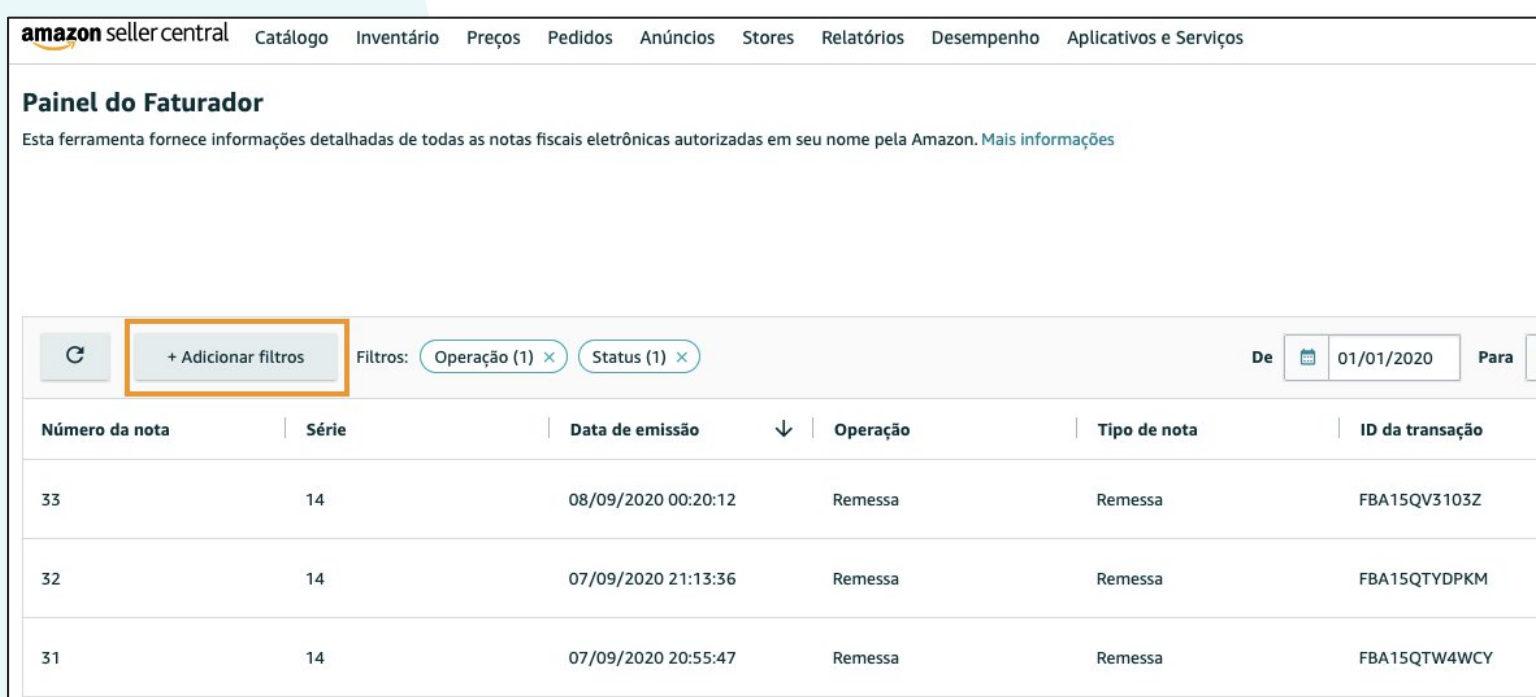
amazon seller central Catálogo Inventário Preços Pedidos Anúncios Stores Relatórios Desempenho Aplicativos e Serviços

Painel do Faturador

Esta ferramenta fornece informações detalhadas de todas as notas fiscais eletrônicas autorizadas em seu nome pela Amazon. Mais informações

+ Adicionar filtros Filtros: Operação (1) × Status (1) × De 01/01/2020 Para

| Número da nota | Série | Data de emissão ↓ | Operação | Tipo de nota | ID da transação |
|---|---|---|---|---|---|
| 33 | 14 | 08/09/2020 00:20:12 | Remessa | Remessa | FBA15QV3103Z |
| 32 | 14 | 07/09/2020 21:13:36 | Remessa | Remessa | FBA15QTYDPKM |
| 31 | 14 | 07/09/2020 20:55:47 | Remessa | Remessa | FBA15QTW4WCY |